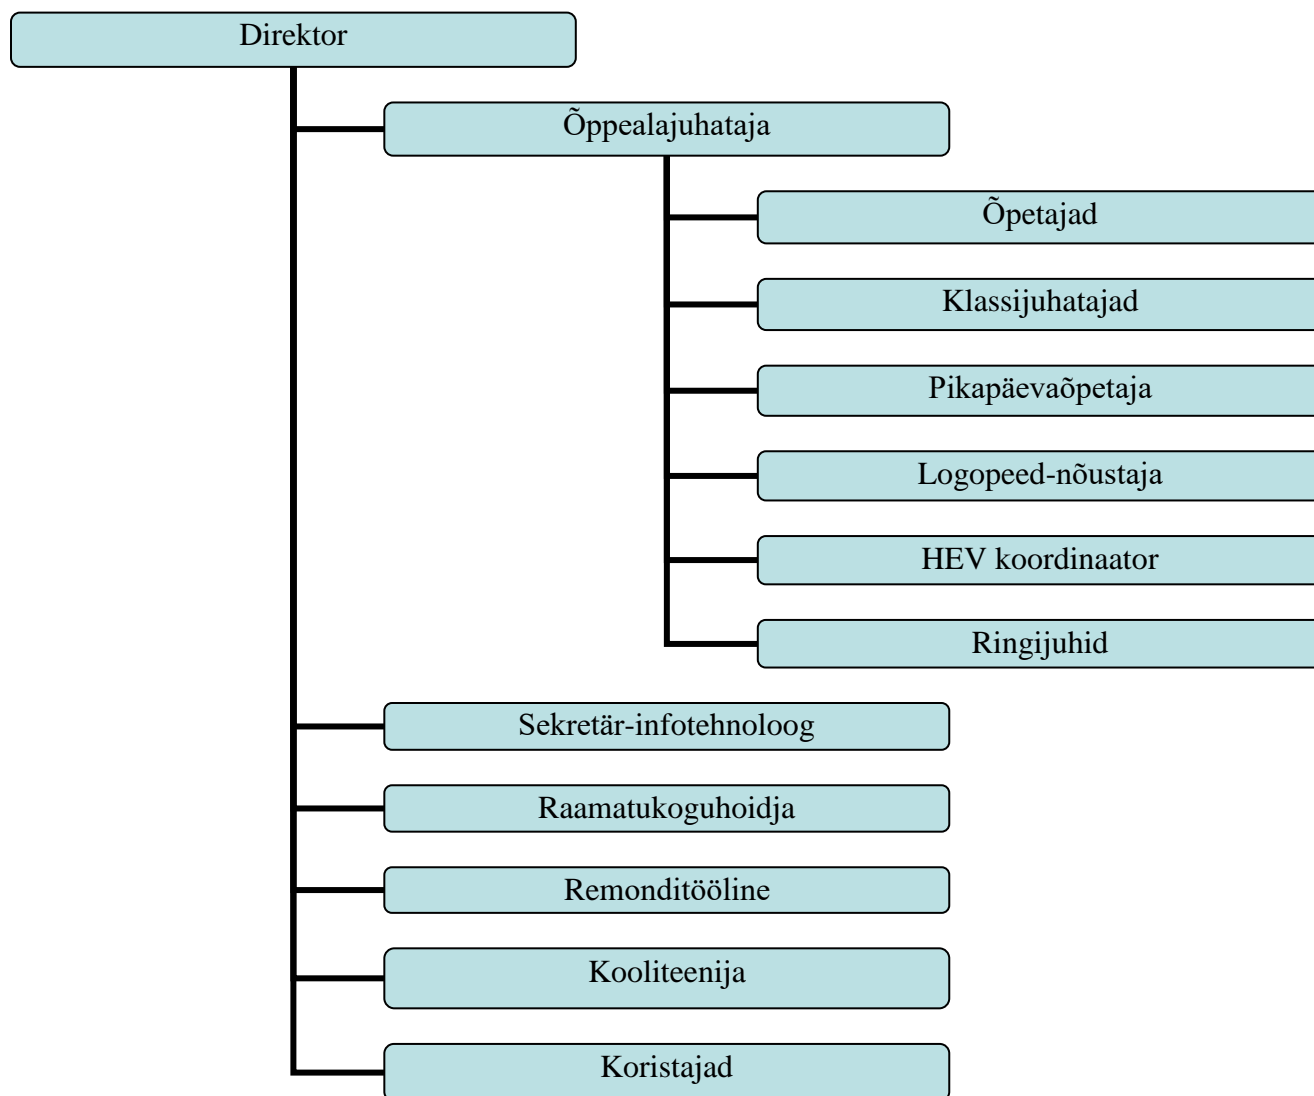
Direktor

Õppealajuhataja

Õpetajad

Klassijuhatajad

Pikapäevaõpetaja

Logopeed-nõustaja

HEV koordinaator

Ringijuhid

Sekretär-infotehnoloog

Raamatukoguhoidja

Remonditööline

Kooliteenija

Koristajad